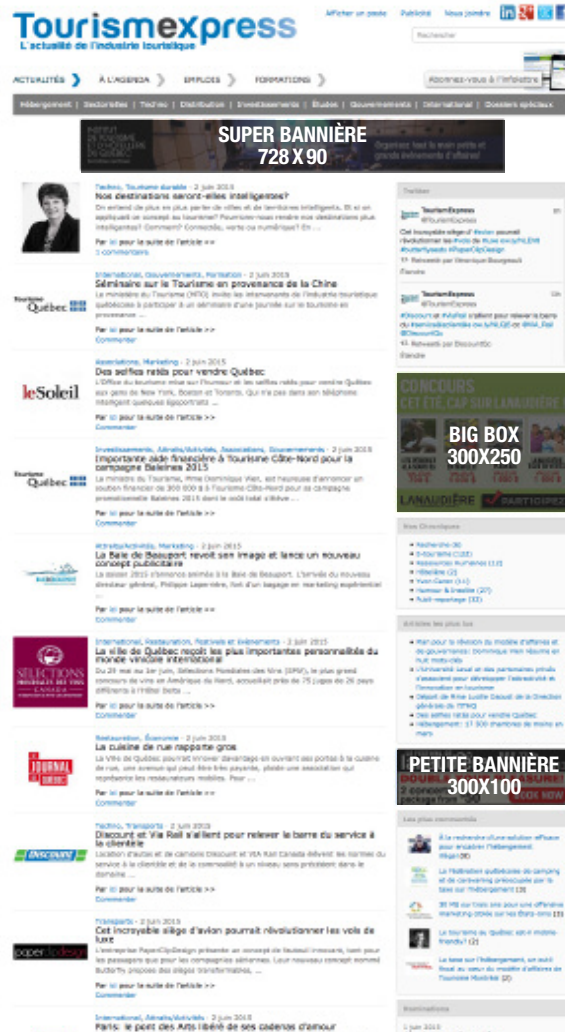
Tourismexpress
L'actualité de l'industrie touristique

Afficher un poste Publicité Nous joindre

Rechercher

ACTUALITÉS À L'AGENDA EMPLOIS FORMATIONS

Abonnez-vous à l'infolettre

Hébergement | Destinations | Techno | Distribution | Investissements | Études | Gouvernements | International | Dossiers spéciaux

SUPER BANNIÈRE
728 X 90

Techno, Tourisme durable - 2 juin 2015
Nos destinations seront-elles intelligentes?
On entend de plus en plus parler de villes et de territoires intelligents. Et si on appliquait ce concept au tourisme? Pourrions-nous rendre nos destinations plus intelligentes? Comment? Connectés, vers ou numérique? En ...
Par ici pour la suite de l'article >>
0 commentaire

International, Gouvernements, Formation - 2 juin 2015
Séminaire sur le Tourisme en provenance de la Chine
Le ministère du Tourisme (MTO) invite les intervenants de l'industrie touristique québécoise à participer à un séminaire d'une journée sur le tourisme en provenance ...
Par ici pour la suite de l'article >>
Commenter

Associations, Marketing - 2 juin 2015
Des selfies ratés pour vendre Québec
L'Office du tourisme mise sur l'humour et les selfies ratés pour vendre Québec aux gens de New York, Boston et Toronto. Qui n'a pas dans son téléphone intelligent quelques égoportraits ...
Par ici pour la suite de l'article >>
Commenter

Investissements, Attraits/Activités, Associations, Gouvernements - 2 juin 2015
Importante aide financière à Tourisme Côte-Nord pour la campagne Baleines 2015
La ministre du Tourisme, Mme Dominique Vien, est heureuse d'annoncer un soutien financier de 300 000 $ à Tourisme Côte-Nord pour sa campagne promotionnelle Baleines 2015 dont le coût total s'élève ...
Par ici pour la suite de l'article >>
Commenter

Attraits/Activités, Marketing - 2 juin 2015
La Baie de Beauport revoit son image et lance un nouveau concept publicitaire
La saison 2015 s'annonce animée à la Baie de Beauport. L'arrivée du nouveau directeur général, Philippe Lapointe, fort d'un bagage en marketing expérientiel ...
Par ici pour la suite de l'article >>
Commenter

International, Restauration, Festivals et événements - 2 juin 2015
La ville de Québec reçoit les plus importantes personnalités du monde vinicole international
Du 28 mai au 1er juin, les Sélections Mondiales des Vins (SMV), le plus grand concours de vins en Amérique du Nord, accueillait près de 75 juges de 26 pays différents à l'Hôtel Bella ...
Par ici pour la suite de l'article >>
Commenter

Restauration, Économie - 2 juin 2015
La cuisine de rue rapporte gros
La Ville de Québec pourrait innover davantage en ouvrant ses portes à la cuisine de rue, une avenue qui peut être très payante, plaide une association qui représente les restaurateurs mobiles. Pour ...
Par ici pour la suite de l'article >>
Commenter

Techno, Transports - 2 juin 2015
Discount et Via Rail s'allient pour relever la barre du service à la clientèle
Location d'autos et de camions Discount et VIA Rail Canada élèvent les normes du service à la clientèle et de la commodité à un niveau sans précédent dans le domaine ...
Par ici pour la suite de l'article >>
Commenter

Transports - 2 juin 2015
Cet incroyable siège d'avion pourrait révolutionner les vols de luxe
L'entreprise PaperClipDesign présente un concept de fauteuil innovant, tant pour les passagers que pour les compagnies aériennes. Leur nouveau concept nommé Butterfly propose des sièges transformables, ...
Par ici pour la suite de l'article >>
Commenter

International, Attraits/Activités - 2 juin 2015
Paris: le pont des Arts libéré de ses cadenas d'amour

Twitter
TourismExpress @TourismExpress
Cet incroyable siège d'#avion pourrait révolutionner les #vols de #luxe ow.ly/NLEMt #butterflyseats #PaperClipDesign
Retweeté par Véronique Bourgeault
Étendre

TourismExpress @TourismExpress
#Discount et #ViaRail s'allient pour relever la barre du #serviceàlaclientèle ow.ly/NLGEI or @VIA_Rail @DiscountQu
Retweeté par DiscountQc
Étendre

CONCOURS
BIG BOX
300X250
LANAUDIÈRE PARTICIPEZ

Nos Chroniques
Recherche-30
E-tourisme (122)
Ressources Humaines (13)
Hôtellerie (2)
Yvan Caron (11)
Humour & Insolite (27)
Publi-reportage (33)

Articles les plus lus
Plan pour la révision du modèle d'affaires et de gouvernance: Dominique Vien résume en huit mots-clés
L'Université Laval et des partenaires privés s'associent pour développer l'excellence et l'innovation en tourisme
Départ de Mme Lucille Daoust de la Direction générale de l'ITHQ
Des selfies ratés pour vendre Québec
Hébergement: 17 500 chambres de moins en mars

PETITE BANNIÈRE
300X100

Les plus commentés
À la recherche d'une solution efficace pour améliorer l'hébergement illégal (9)
La Fédération québécoise de camping et de caravaning préoccupée par la taxe sur l'hébergement (3)
30 M$ sur trois ans pour une offensive marketing ciblée sur les États-Unis (3)
Le tourisme au Québec est-il mobile-friendly? (2)
La taxe sur l'hébergement, un outil fiscal au cœur du modèle d'affaires de Tourisme Montréal (2)

Nominations
1 juin 2015